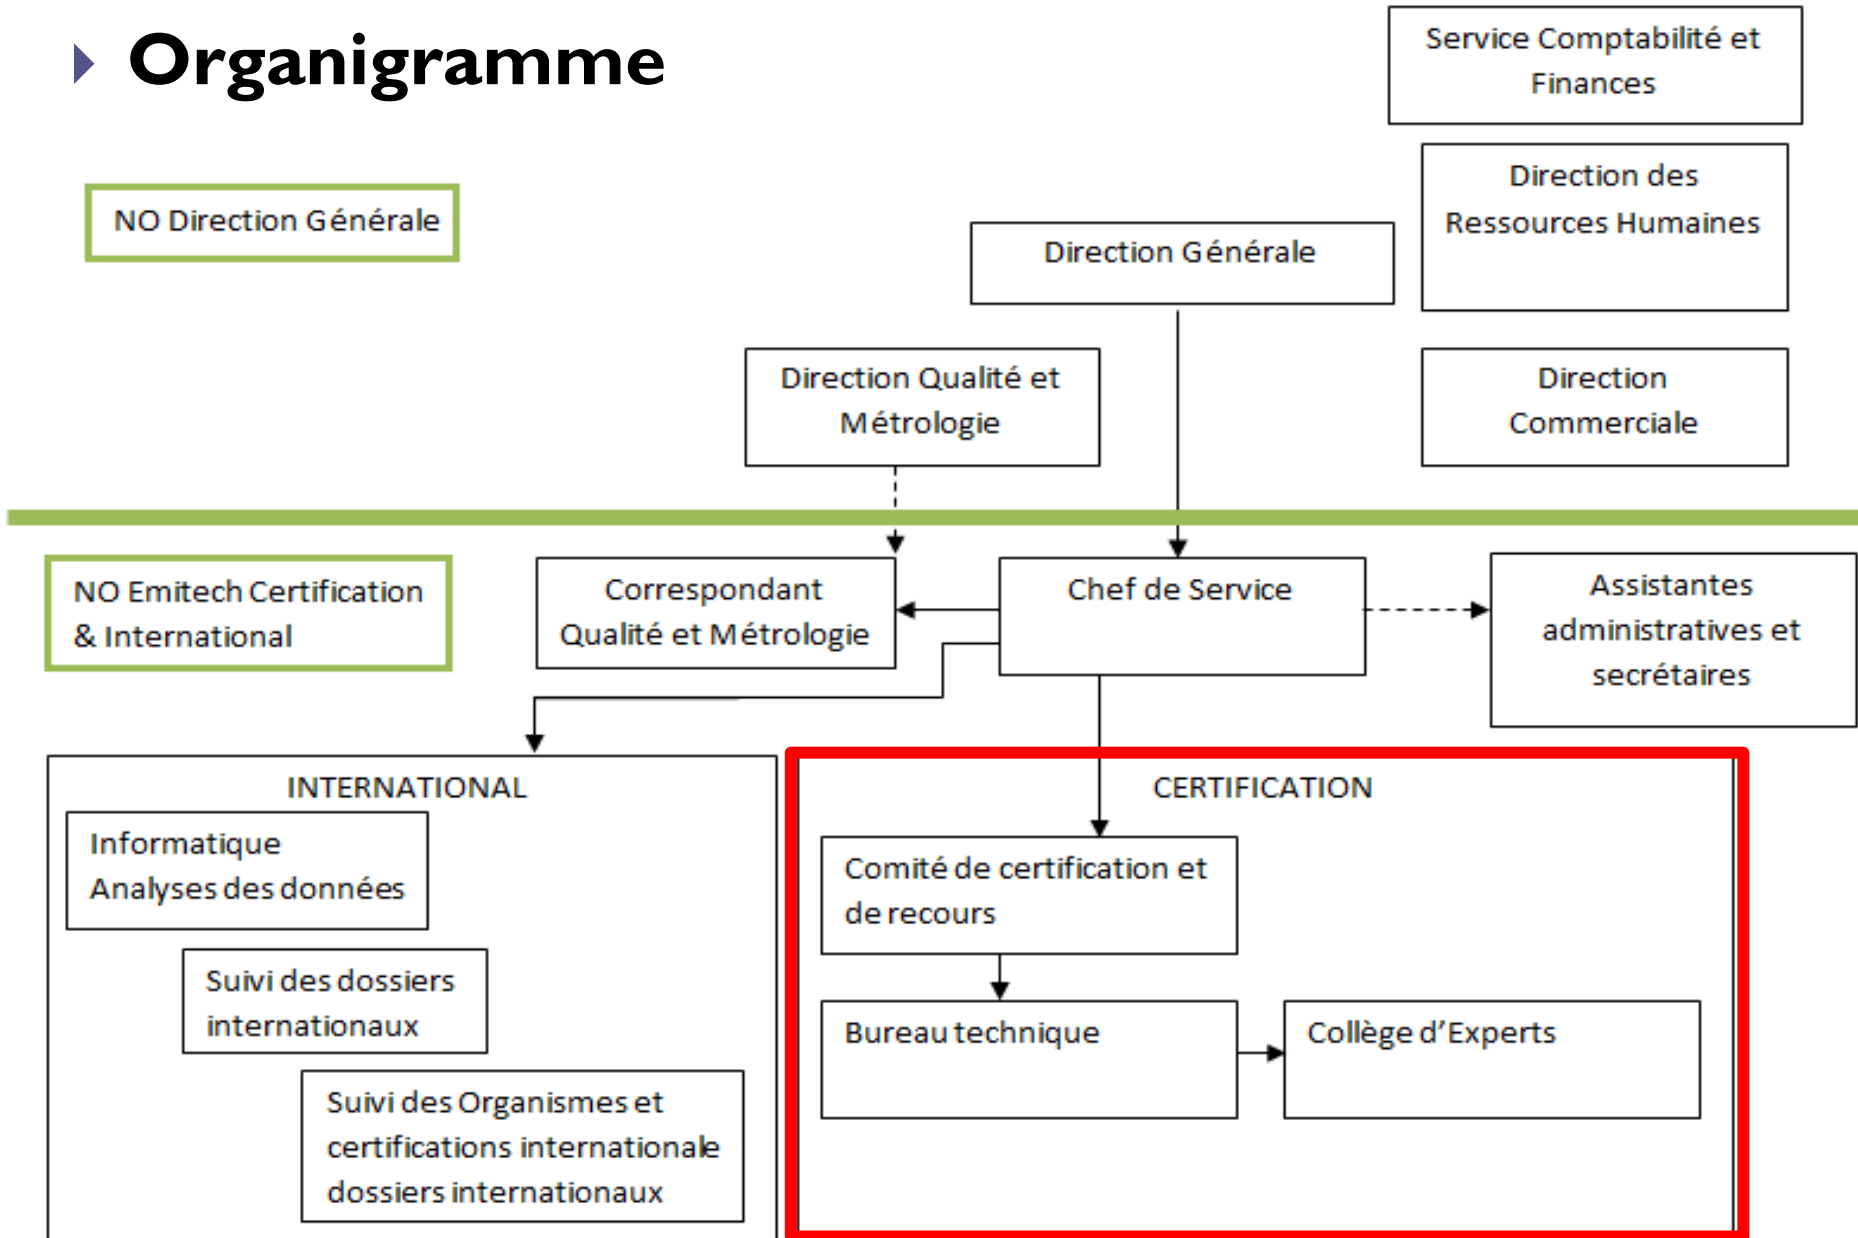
Organigramme

Service Comptabilité et Finances

NO Direction Générale

Direction Générale

Direction des Ressources Humaines

Direction Qualité et Métrologie

Direction Commerciale

NO Emitech Certification & International

Correspondant Qualité et Métrologie

Chef de Service

Assistantes administratives et secrétaires

INTERNATIONAL

Informatique Analyses des données

Suivi des dossiers internationaux

Suivi des Organismes et certifications internationale dossiers internationaux

CERTIFICATION

Comité de certification et de recours

Bureau technique

Collège d'Experts